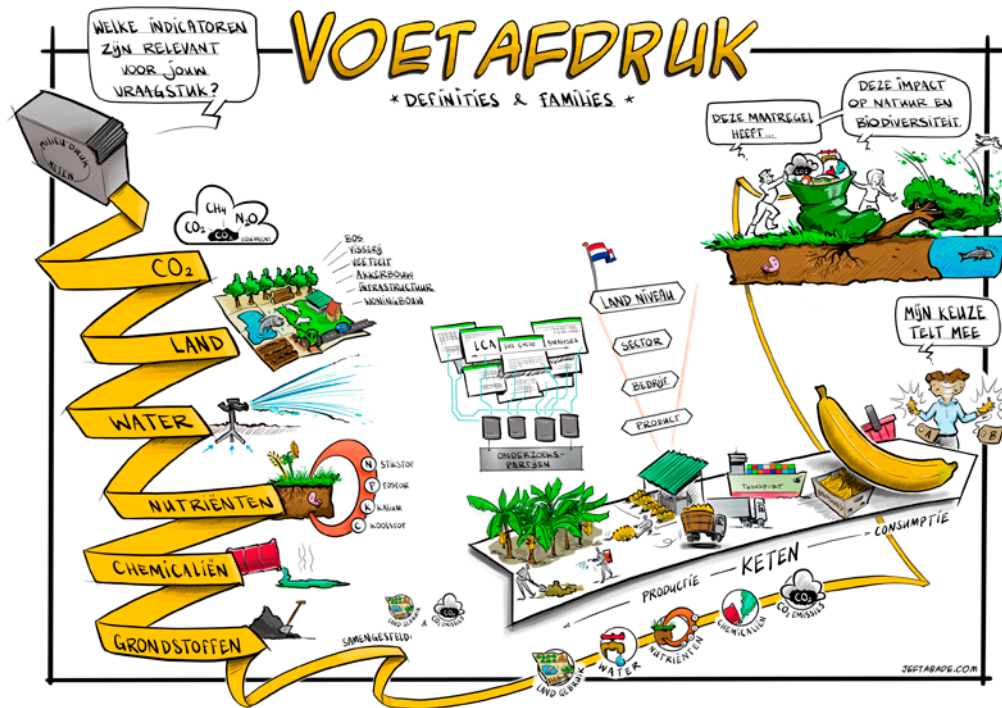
WELKE INDICATOREN ZIJN RELEVANT VOOR JOUW VRAAGSTUK?

VOETAFDRUK

* DEFINITIES & FAMILIES *

MILIEUDRUK KETEN

$CH_4$ $CO_2$ $N_2O$ $CO_2$ EQUIVALENT

$CO_2$

LAND

WATER

NUTRIËNTEN

CHEMICALIËN

GRONDSTOFFEN

BOS
VISSERIJ
VEETEELT
AKKERBOUW
INFRASTRUCTUUR
WONINGBOUW

N STIKSTOF
P FOSFOR
K KALIUM
C KOOLSTOF

LCA
DATABASES
ANALYSES

ONDERZOEKSPARTIJEN

LAND NIVEAU
SECTOR
BEDRIJF
PRODUCT

DEZE MAATREGEL HEEFT...

DEZE IMPACT OP NATUUR EN BIODIVERSITEIT.

$CO_2$

MIJN KEUZE TELT MEE

A B

TRANSPORT

CONSUMPTIE

PRODUCTIE — KETEN —

LAND GEBRUIK & $CO_2$ EMISSIES

SAMENGESTELD:

LAND GEBRUIK
WATER
NUTRIËNTEN
CHEMICALIËN
$CO_2$ EMISSIES

JEFTABADE.COM